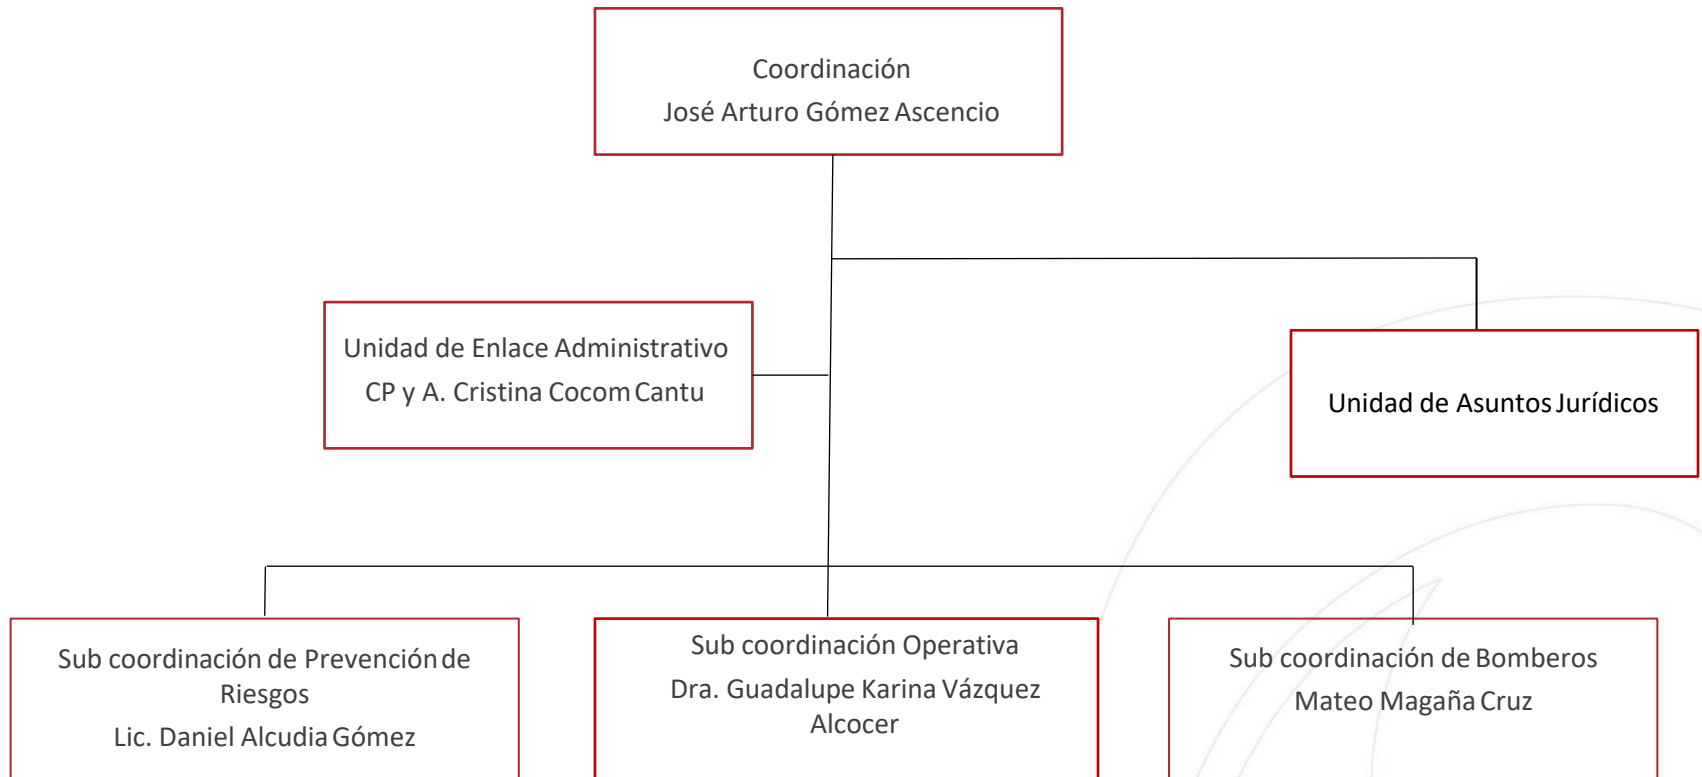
Coordinación
José Arturo Gómez Ascencio

Unidad de Enlace Administrativo
CP y A. Cristina Cocom Cantu

Unidad de Asuntos Jurídicos

Sub coordinación de Prevención de Riesgos
Lic. Daniel Alcudia Gómez

Sub coordinación Operativa
Dra. Guadalupe Karina Vázquez Alcocer

Sub coordinación de Bomberos
Mateo Magaña Cruz